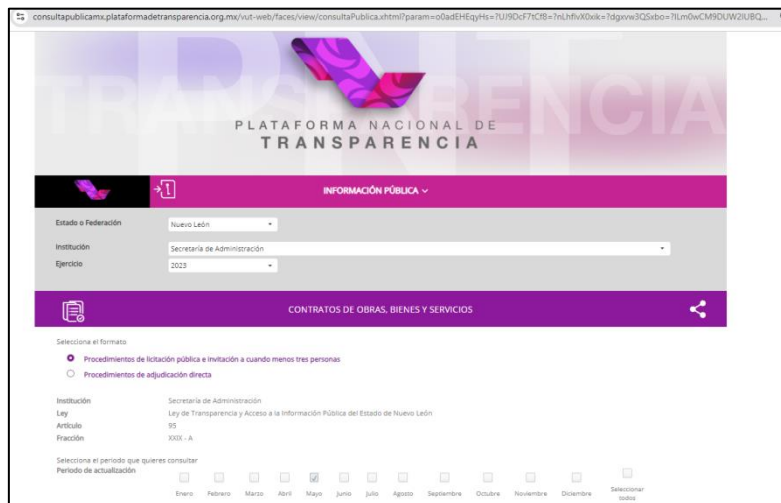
consultapublicamx.plataformadetransparencia.org.mx/vut-web/faces/view/consultaPublica.xhtml?param=o0adEHEqyHs=?UJ9DcF7tCf8=?nLhflvX0xik=?dgxvw3QSxbo=?ILm0wCM9DUW2IUBQ...

PLATAFORMA NACIONAL DE TRANSPARENCIA

INFORMACIÓN PÚBLICA

Estado o Federación Nuevo León
Institución Secretaría de Administración
Ejercicio 2023

CONTRATOS DE OBRAS, BIENES Y SERVICIOS

Selecciona el formato
Procedimientos de licitación pública e invitación a cuando menos tres personas
Procedimientos de adjudicación directa

Institución Secretaría de Administración
Ley Ley de Transparencia y Acceso a la Información Pública del Estado de Nuevo León
Artículo 95
Fracción XXIX - A

Selecciona el periodo que quieres consultar
Periodo de actualización
Enero Febrero Marzo Abril Mayo Junio Julio Agosto Septiembre Octubre Noviembre Diciembre Seleccionar todos